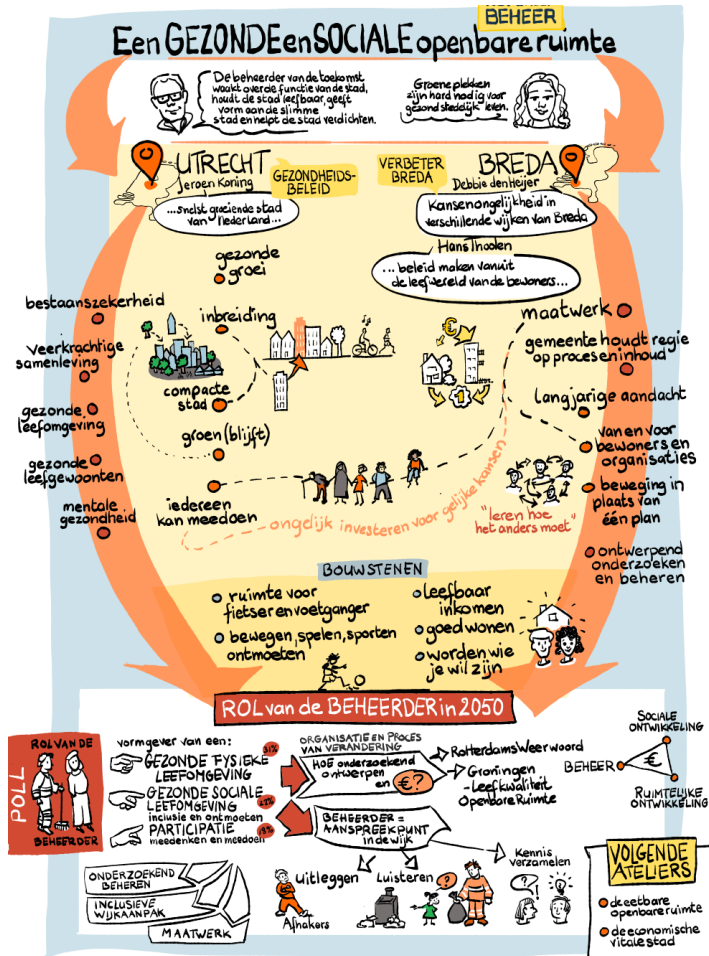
BEHEER

Een GEZONDE en SOCIALE openbare ruimte

De beheerder van de toekomst waakt over de functie van de stad, houdt de stad leefbaar, geeft vorm aan de slimme stad en helpt de stad verdichten.

Groene plekken zijn hard nodig voor gezond stedelijk leven.

UTRECHT
Jeroen Koring

GEZONDHEIDS-BELEID

...snelst groeiende stad van Nederland...

VERBETER BREDA

BREDA
Debbie den Heijer

Kansenongelijkheid in verschillende wijken van Breda

Hans Thoolen

...beleid maken vanuit de leefwereld van de bewoners...

gezonde groei

bestaanszekerheid

veerkrachtige samenleving

gezonde leefomgeving

gezonde leefgewoonten

mentale gezondheid

inbreiding

compacte stad

groen (blijft)

iedereen kan meedoen

ongelijk investeren voor gelijke kansen

maatwerk

gemeente houdt regie op proces en inhoud

langjarige aandacht

van en voor bewoners en organisaties

beweging in plaats van één plan

"leren hoe het anders moet"

ontwerpend onderzoeken en beheren

BOUWSTENEN

ruimte voor fietser en voetganger

bewegen, spelen, sporten ontmoeten

leefbaar inkomen

goed wonen

worden wie je wil zijn

ROL van de BEHEERDER in 2050

POLL

ROL VAN DE BEHEERDER

vormgever van een:

GEZONDE FYSIEKE LEEFOMGEVING 31%

GEZONDE SOCIALE LEEFOMGEVING inclusie en ontmoeten 21%

PARTICIPATIE meedenken en meedoen 9%

ORGANISATIE EN PROCES VAN VERANDERING

HOE onderzoekend ontwerpen en €?

Rotterdams Weerwoord

Groningen - Leefkwaliteit Openbare Ruimte

BEHEERDER = AANSPREEKPUNT in de wijk

Kennis verzamelen

uitleggen

luisteren

Afvalvakers

ONDERZOEKEND BEHEREN

INCLUSIEVE WIJKAANPAK

MAATWERK

SOCIALE ONTWIKKELING

BEHEER

€

RUIMTELIJKE ONTWIKKELING

VOLGENDE ATELIERS

de eetbare openbare ruimte

de economische vitale stad